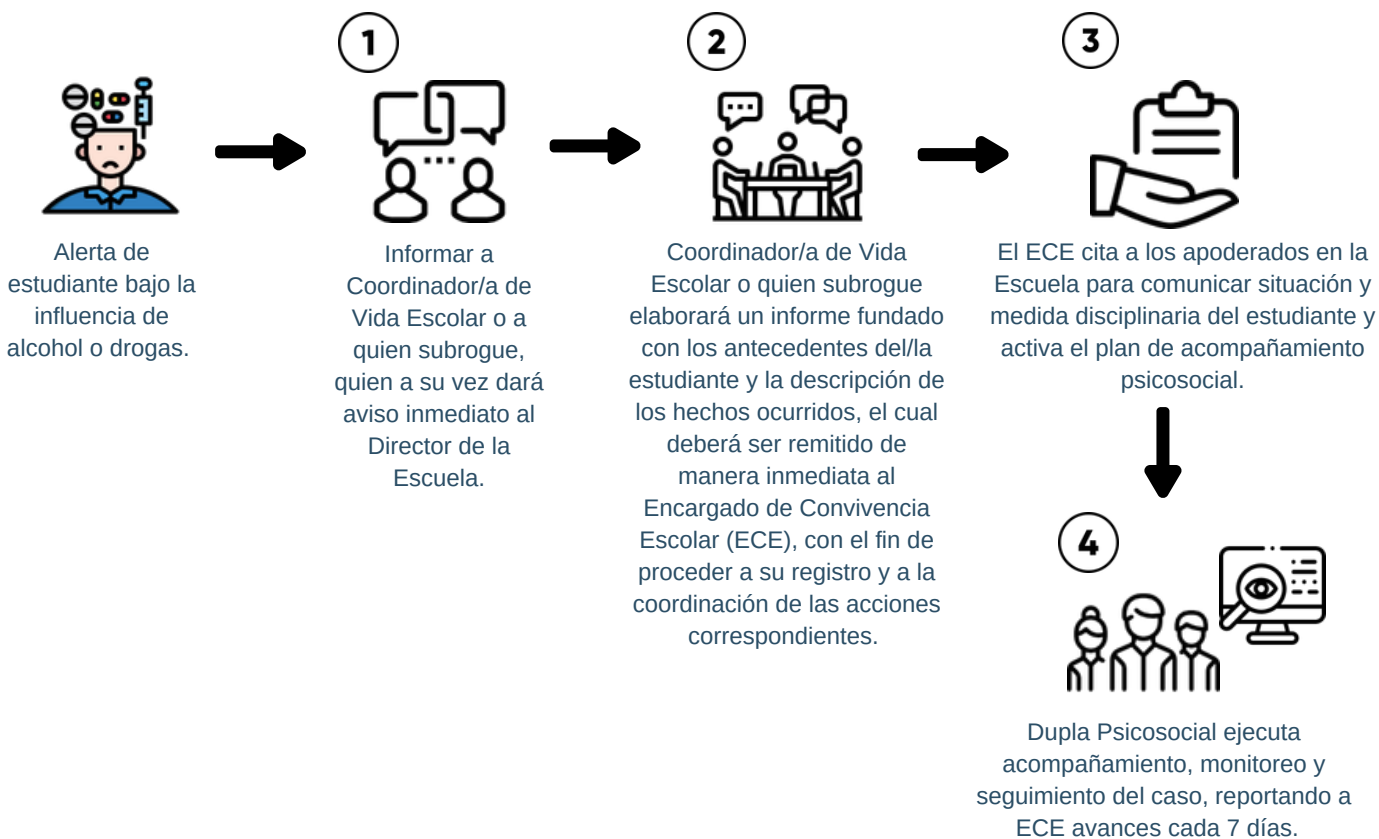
Alerta de estudiante bajo la influencia de alcohol o drogas.

1

Informar a Coordinador/a de Vida Escolar o a quien subrogue, quien a su vez dará aviso inmediato al Director de la Escuela.

2

Coordinador/a de Vida Escolar o quien subrogue elaborará un informe fundado con los antecedentes del/la estudiante y la descripción de los hechos ocurridos, el cual deberá ser remitido de manera inmediata al Encargado de Convivencia Escolar (ECE), con el fin de proceder a su registro y a la coordinación de las acciones correspondientes.

3

El ECE cita a los apoderados en la Escuela para comunicar situación y medida disciplinaria del estudiante y activa el plan de acompañamiento psicosocial.

4

Dupla Psicosocial ejecuta acompañamiento, monitoreo y seguimiento del caso, reportando a ECE avances cada 7 días.